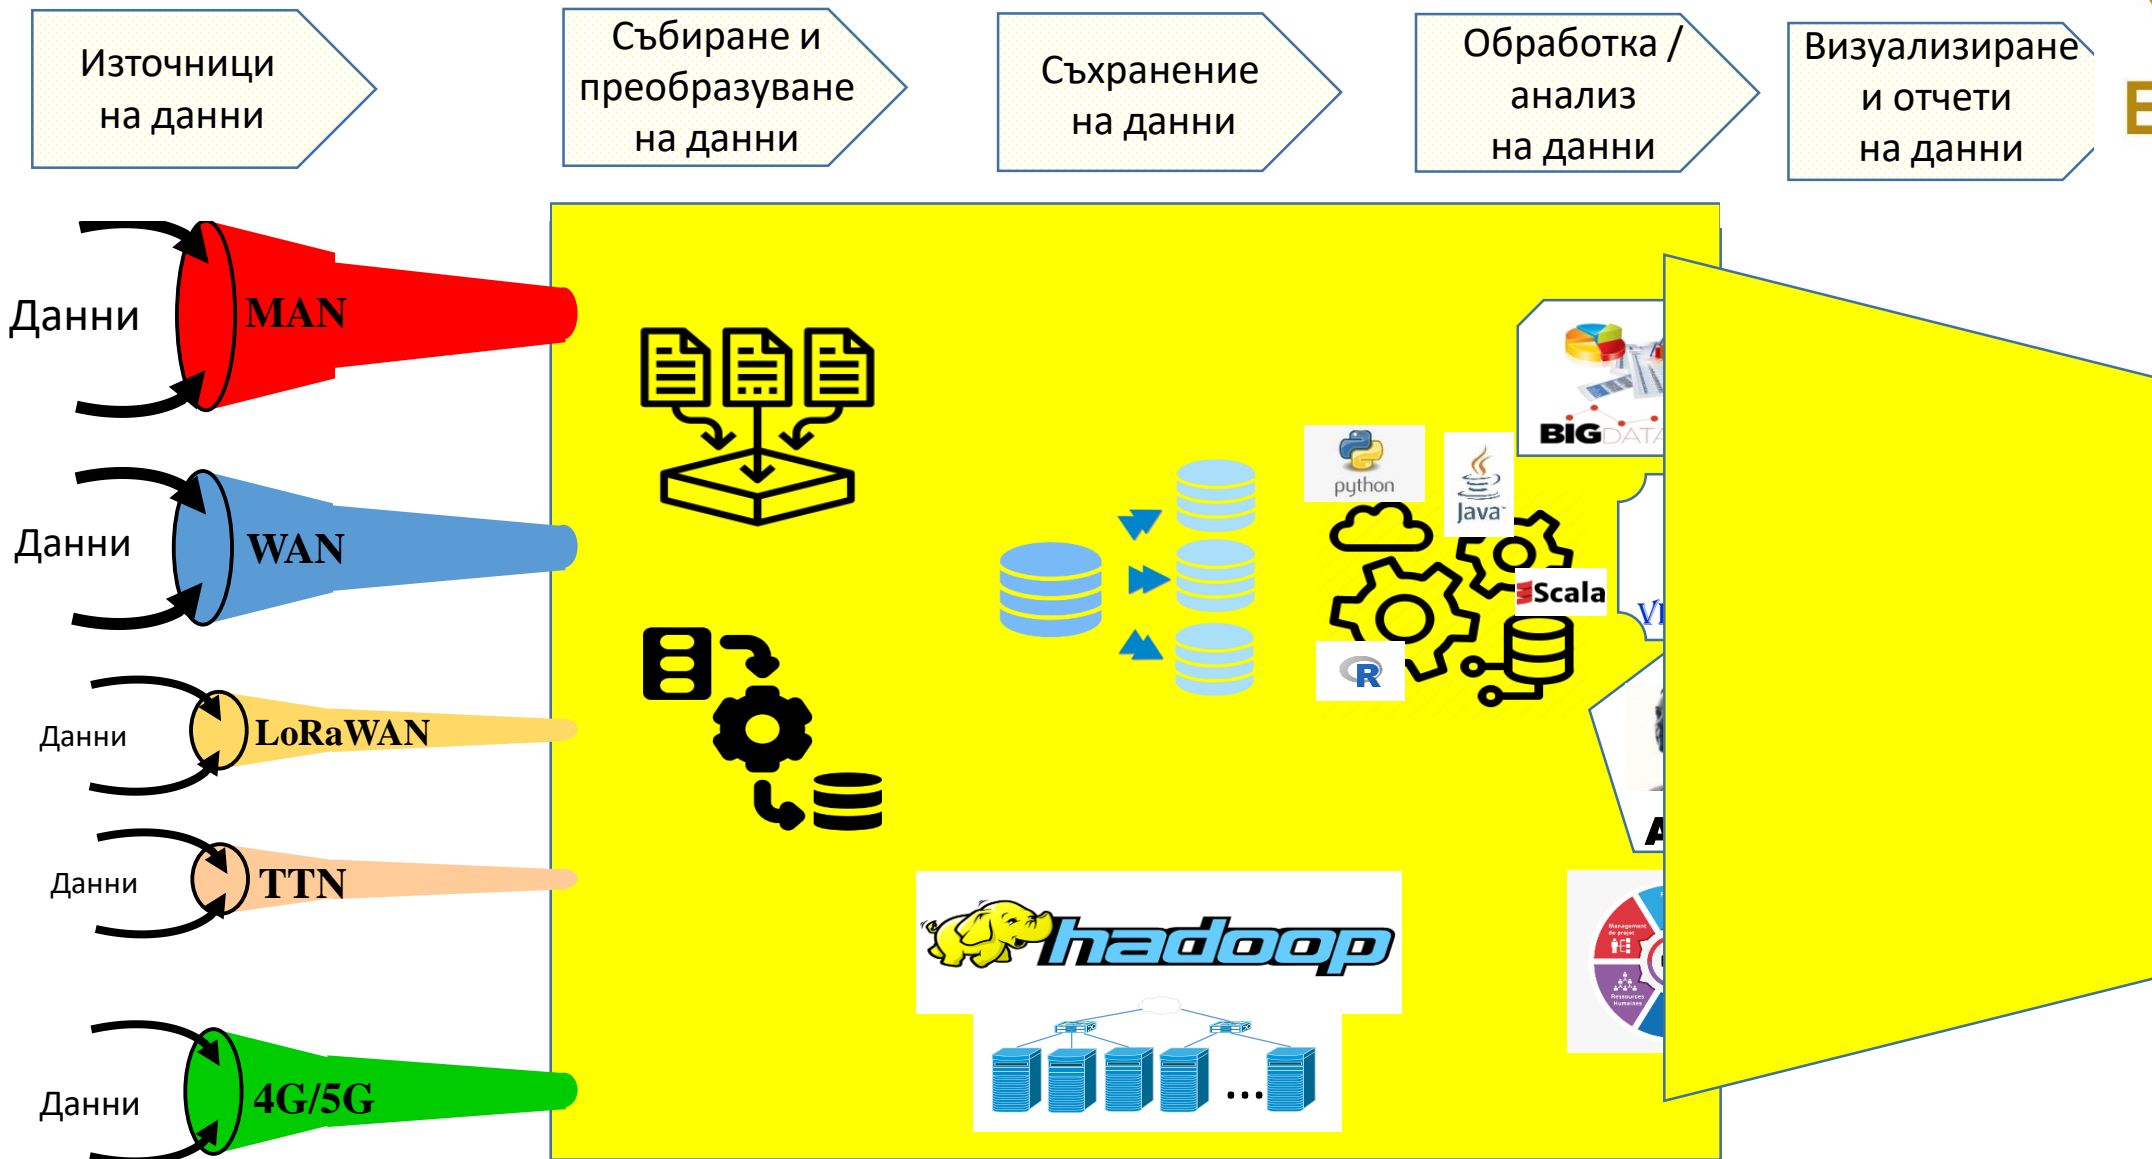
Източници на данни

Събиране и преобразуване на данни

Съхранение на данни

Обработка / анализ на данни

Визуализиране и отчети на данни

Данни MAN

Данни WAN

Данни LoRaWAN

Данни TTN

Данни 4G/5G

python

Java

Scala

R

BIG DATA

hadoop

...